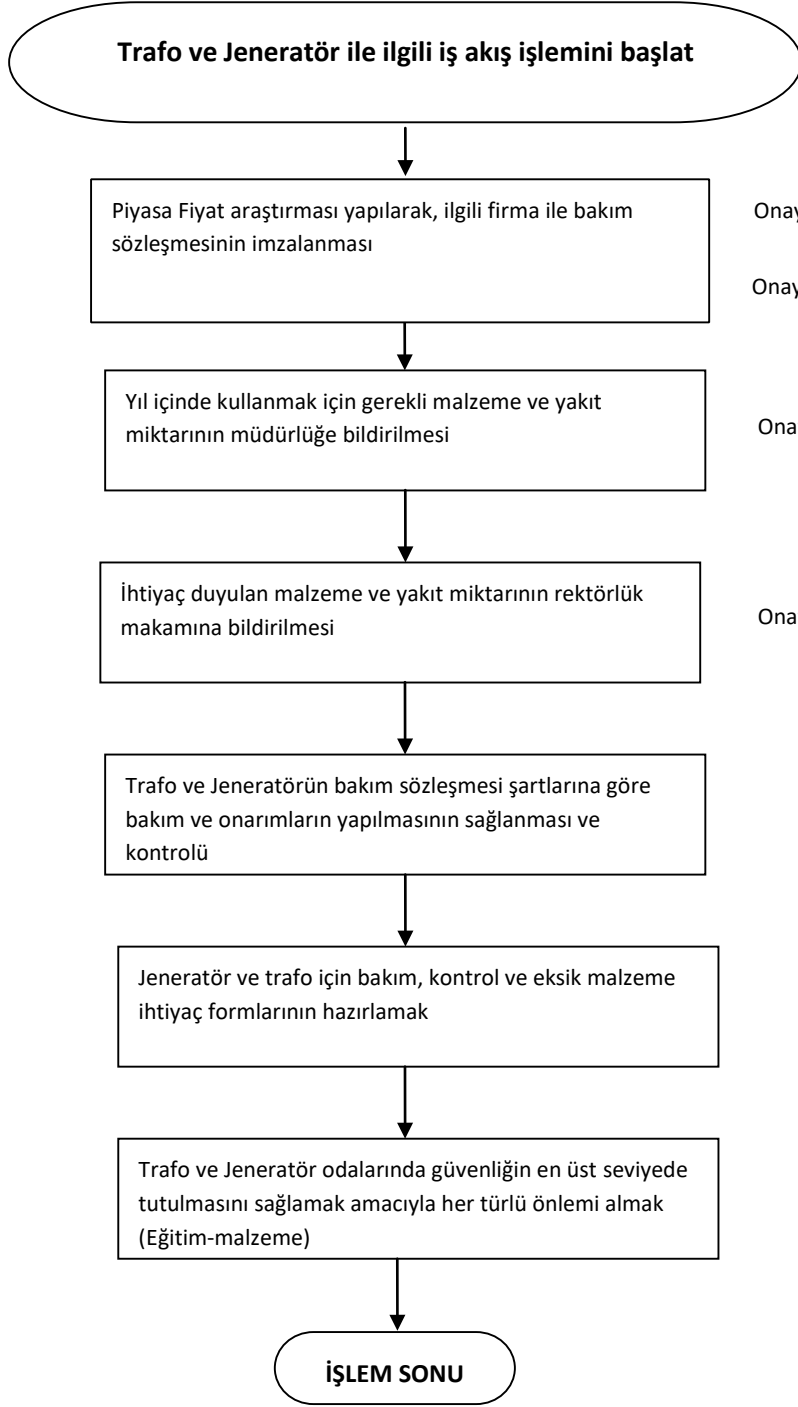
Trafo ve Jeneratör ile ilgili iş akış işlemini başlat

Piyasa Fiyat araştırması yapılarak, ilgili firma ile bakım sözleşmesinin imzalanması

Onay

Onay

Yıl içinde kullanmak için gerekli malzeme ve yakıt miktarının müdürlüğe bildirilmesi

Ona

İhtiyaç duyulan malzeme ve yakıt miktarının rektörlük makamına bildirilmesi

Ona

Trafo ve Jeneratörün bakım sözleşmesi şartlarına göre bakım ve onarımların yapılmasının sağlanması ve kontrolü

Jeneratör ve trafo için bakım, kontrol ve eksik malzeme ihtiyaç formlarının hazırlamak

Trafo ve Jeneratör odalarında güvenliğin en üst seviyede tutulmasını sağlamak amacıyla her türlü önlemi almak (Eğitim-malzeme)

İŞLEM SONU